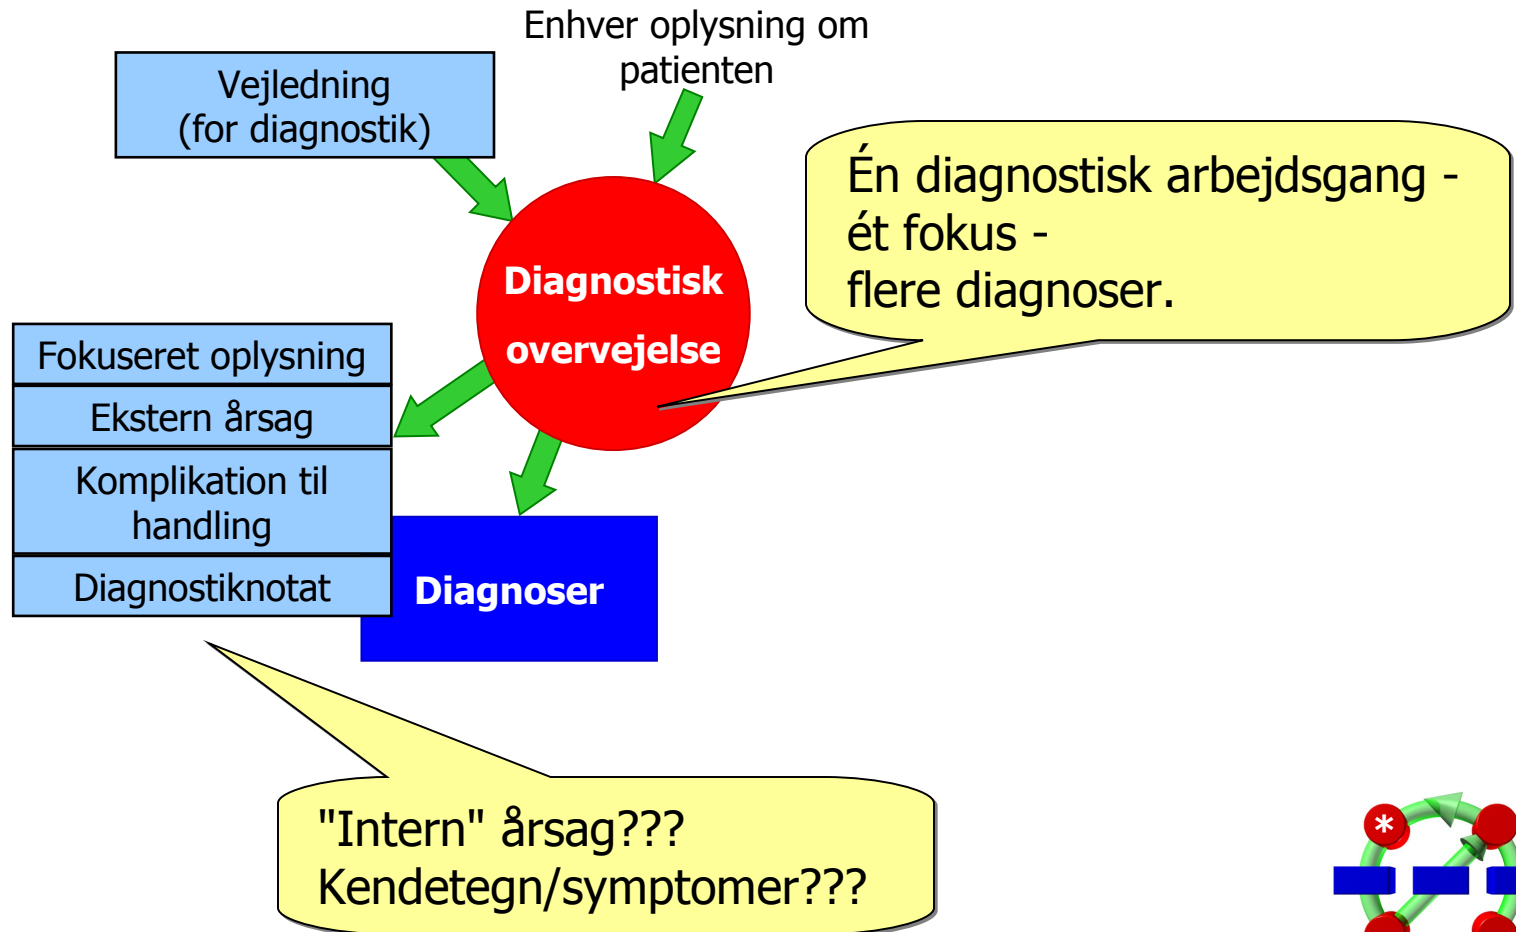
Enhver oplysning om patienten

Vejledning
(for diagnostik)

Én diagnostisk arbejdsgang -
ét fokus -
flere diagnoser.

Diagnostisk
overvejelse

Fokuseret oplysning

Ekstern årsag

Komplikation til handling

Diagnostiknotat

Diagnoser

"Intern" årsag???
Kendetegn/symptomer???

*